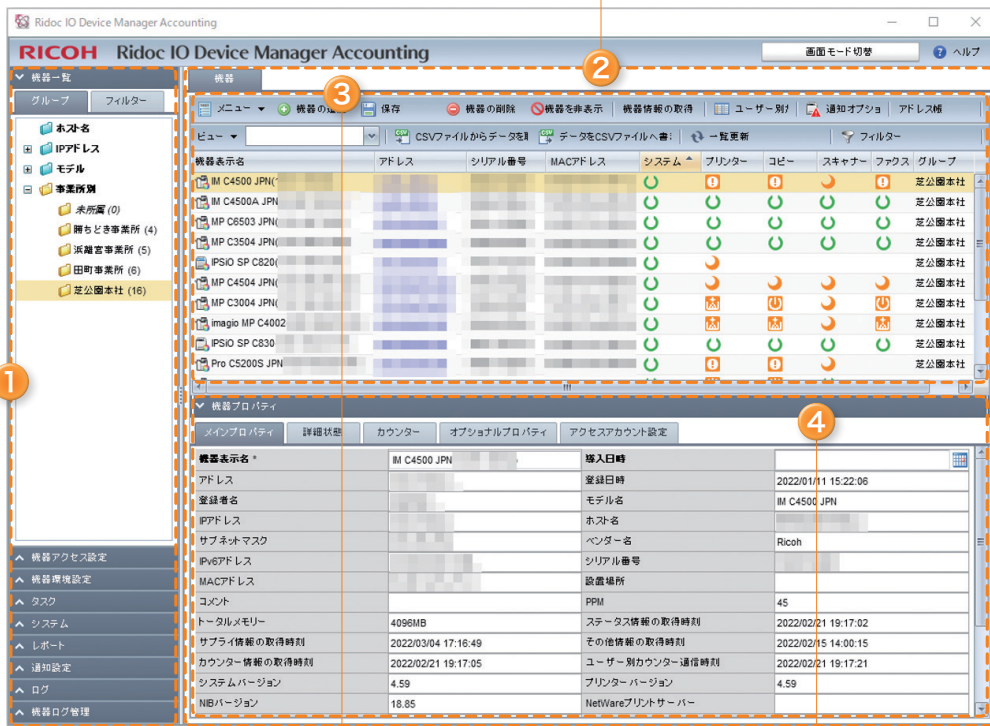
Ridoc IO Device Manager Accounting

RICOH Ridoc IO Device Manager Accounting

画面モード切替

ヘルプ

2

3

機器一覧

グループ

フィルター

ホスト名

IPアドレス

モデル

事業所別

未所属 (0)

勝ちどき事業所 (4)

浜離宮事業所 (5)

田町事業所 (6)

芝公園本社 (16)

1

機器アクセス設定

機器環境設定

タスク

システム

レポート

通知設定

ログ

機器ログ管理

機器

メニュー

機器の追加

保存

機器の削除

機器を非表示

機器情報の取得

ユーザー別け

通知オプショ

アドレス帳

ビュー

CSVファイルからデータを読

データをCSVファイルへ書

一覧更新

フィルター

| 機器表示名 | アドレス | シリアル番号 | MACアドレス | システム | プリンター | コピー | スキャナー | ファクス | グループ |
|---|---|---|---|---|---|---|---|---|---|
| IM C4500 JPN( | | | | | | | | | 芝公園本社 |
| IM C4500A JPN | | | | | | | | | 芝公園本社 |
| MP C6503 JPN( | | | | | | | | | 芝公園本社 |
| MP C3504 JPN( | | | | | | | | | 芝公園本社 |
| IPSiO SP C820( | | | | | | | | | 芝公園本社 |
| MP C4504 JPN( | | | | | | | | | 芝公園本社 |
| MP C3004 JPN( | | | | | | | | | 芝公園本社 |
| imagio MP C4002 | | | | | | | | | 芝公園本社 |
| IPSiO SP C830 | | | | | | | | | 芝公園本社 |
| Pro C5200S JPN | | | | | | | | | 芝公園本社 |

機器プロパティ

4

メインプロパティ

詳細状態

カウンター

オプショナルプロパティ

アクセスアカウント設定

| 機器表示名 * | IM C4500 JPN | 導入日時 | |
|---|---|---|---|
| アドレス | | 登録日時 | 2022/01/11 15:22:06 |
| 登録者名 | | モデル名 | IM C4500 JPN |
| IPアドレス | | ホスト名 | |
| サブネットマスク | | ベンダー名 | Ricoh |
| IPv6アドレス | | シリアル番号 | |
| MACアドレス | | 設置場所 | |
| コメント | | PPM | 45 |
| トータルメモリー | 4096MB | ステータス情報の取得時刻 | 2022/02/21 19:17:02 |
| サプライ情報の取得時刻 | 2022/03/04 17:16:49 | その他情報の取得時刻 | 2022/02/15 14:00:15 |
| カウンター情報の取得時刻 | 2022/02/21 19:17:05 | ユーザー別カウンター通信時刻 | 2022/02/21 19:17:21 |
| システムバージョン | 4.59 | プリンターバージョン | 4.59 |
| NIBバージョン | 18.85 | NetWareプリントサーバー | |